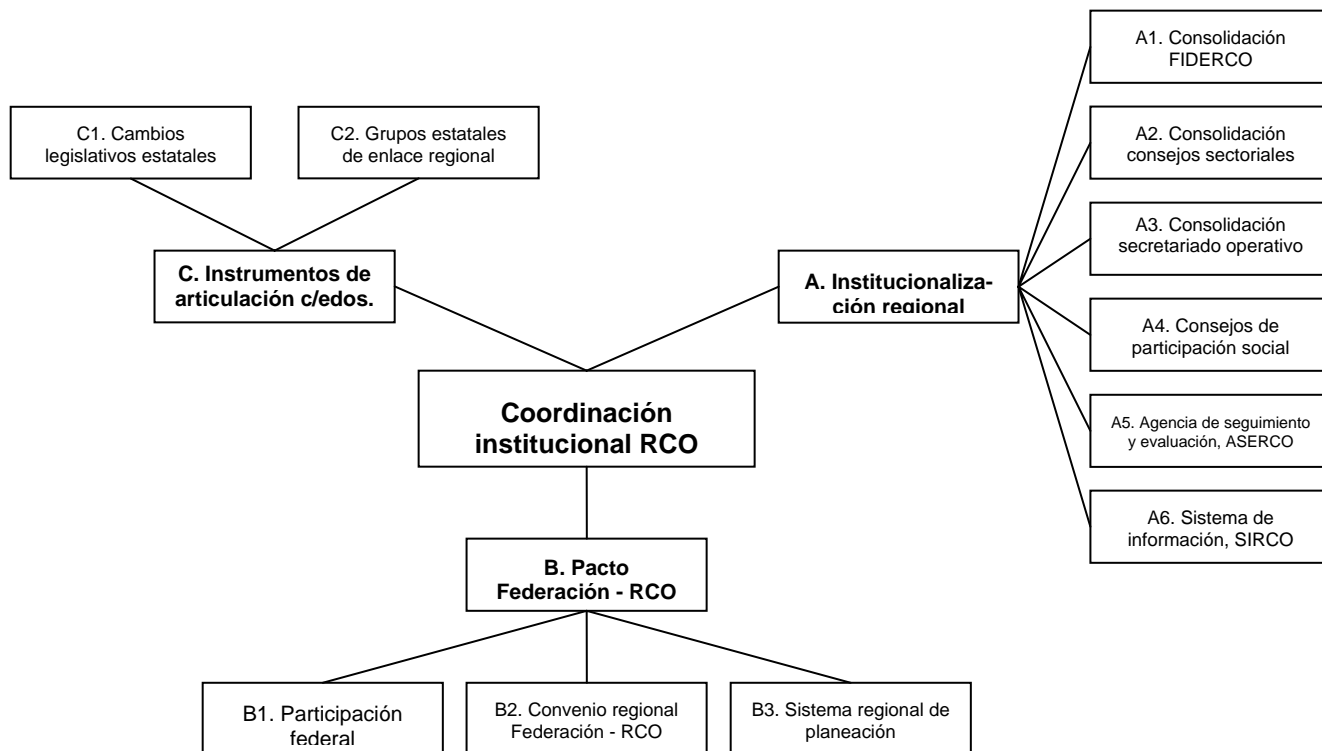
C1. Cambios legislativos estatales

C2. Grupos estatales de enlace regional

C. Instrumentos de articulación c/edos.

A1. Consolidación FIDERCO

A2. Consolidación consejos sectoriales

A3. Consolidación secretariado operativo

A. Institucionalización regional

A4. Consejos de participación social

A5. Agencia de seguimiento y evaluación, ASERCO

A6. Sistema de información, SIRCO

Coordinación institucional RCO

B. Pacto Federación - RCO

B1. Participación federal

B2. Convenio regional Federación - RCO

B3. Sistema regional de planeación